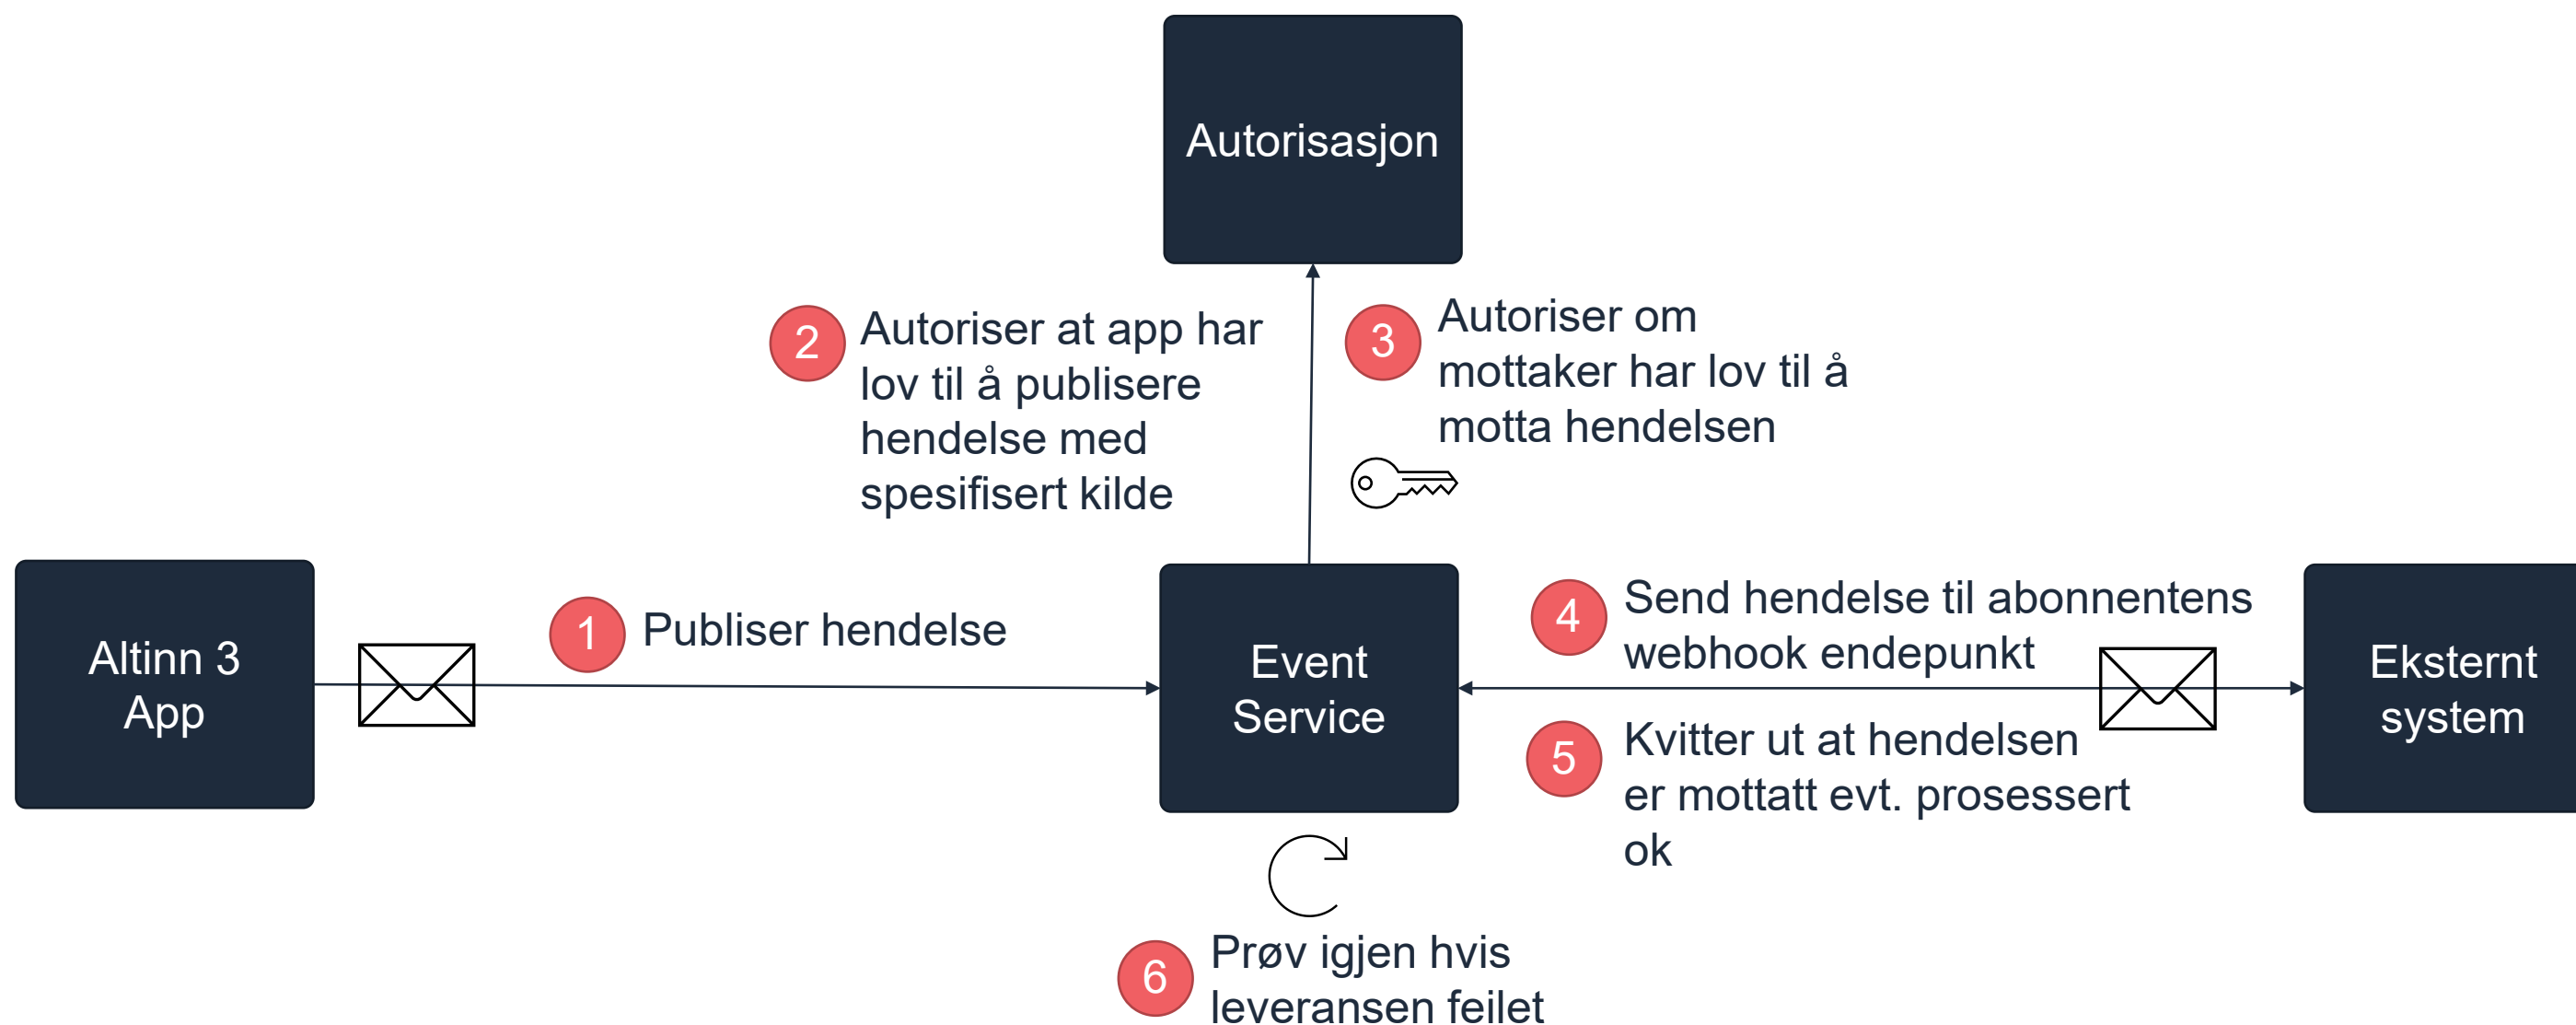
Autorisasjon

2 Autoriser at app har lov til å publisere hendelse med spesifisert kilde

3 Autoriser om mottaker har lov til å motta hendelsen

Altinn 3 App

1 Publiser hendelse

Event Service

4 Send hendelse til abonnentens webhook endepunkt

5 Kvitter ut at hendelsen er mottatt evt. prosessert ok

Eksternt system

6 Prøv igjen hvis leveransen feilet